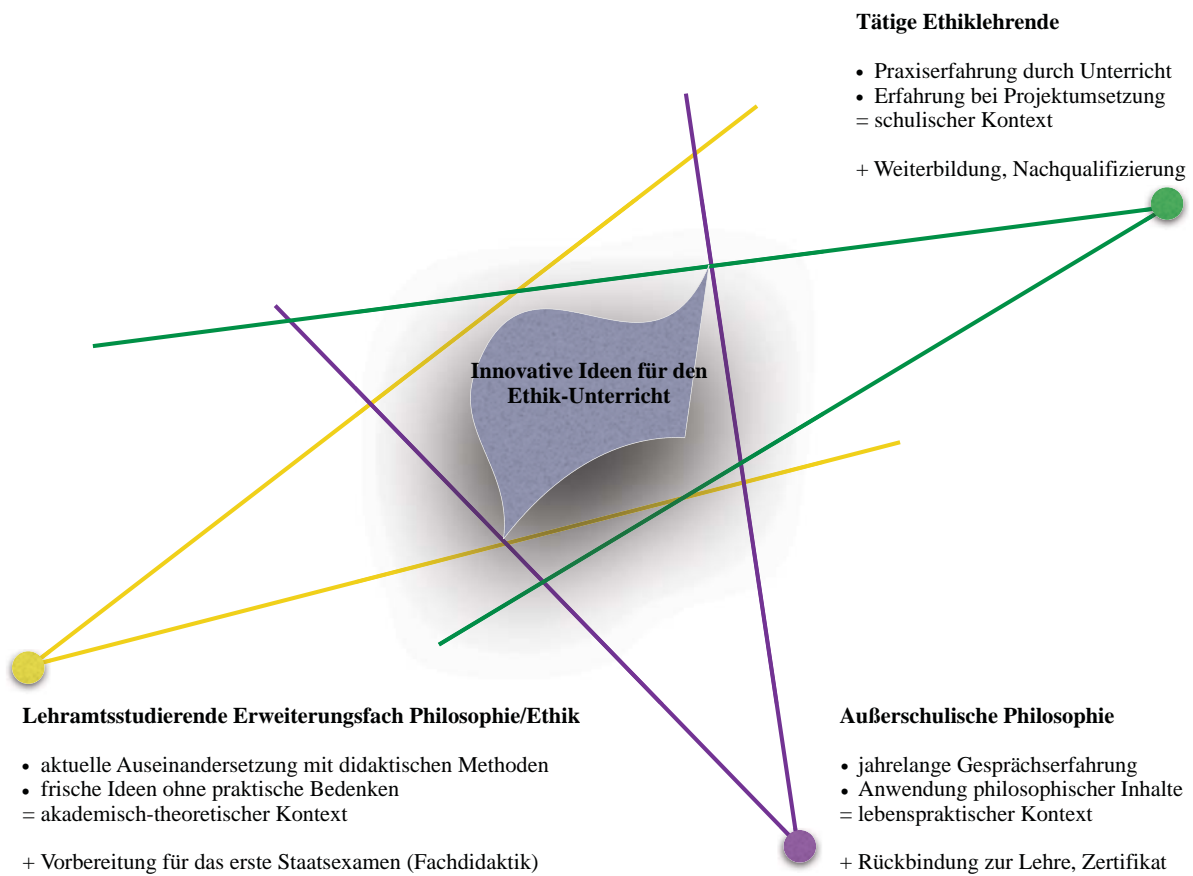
**Tätige Ethiklehrende**

• Praxiserfahrung durch Unterricht
• Erfahrung bei Projektumsetzung
= schulischer Kontext

+ Weiterbildung, Nachqualifizierung

**Innovative Ideen für den Ethik-Unterricht**

**Lehramtsstudierende Erweiterungsfach Philosophie/Ethik**

• aktuelle Auseinandersetzung mit didaktischen Methoden
• frische Ideen ohne praktische Bedenken
= akademisch-theoretischer Kontext

+ Vorbereitung für das erste Staatsexamen (Fachdidaktik)

**Außerschulische Philosophie**

• jahrelange Gesprächserfahrung
• Anwendung philosophischer Inhalte
= lebenspraktischer Kontext

+ Rückbindung zur Lehre, Zertifikat